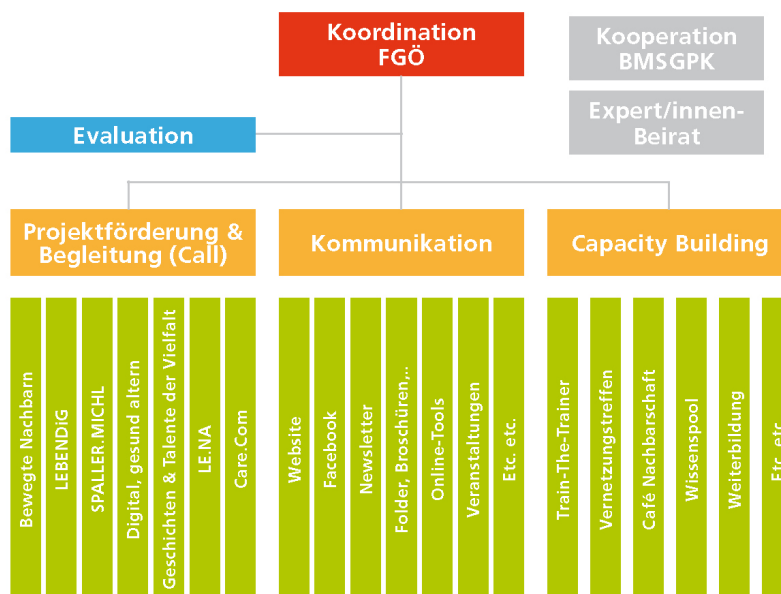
Koordination FGÖ

Kooperation BMSGPK

Expert/innen-Beirat

Evaluation

Projektförderung & Begleitung (Call)

Kommunikation

Capacity Building

Bewegte Nachbarn

LEBENDiG

SPALLER.MICHL

Digital, gesund altern

Geschichten & Talente der Vielfalt

LE.NA

Care.Com

Website

Facebook

Newsletter

Folder, Broschüren,...

Online-Tools

Veranstaltungen

Etc. etc.

Train-The-Trainer

Vernetzungstreffen

Café Nachbarschaft

Wissenspool

Weiterbildung

Etc. etc.